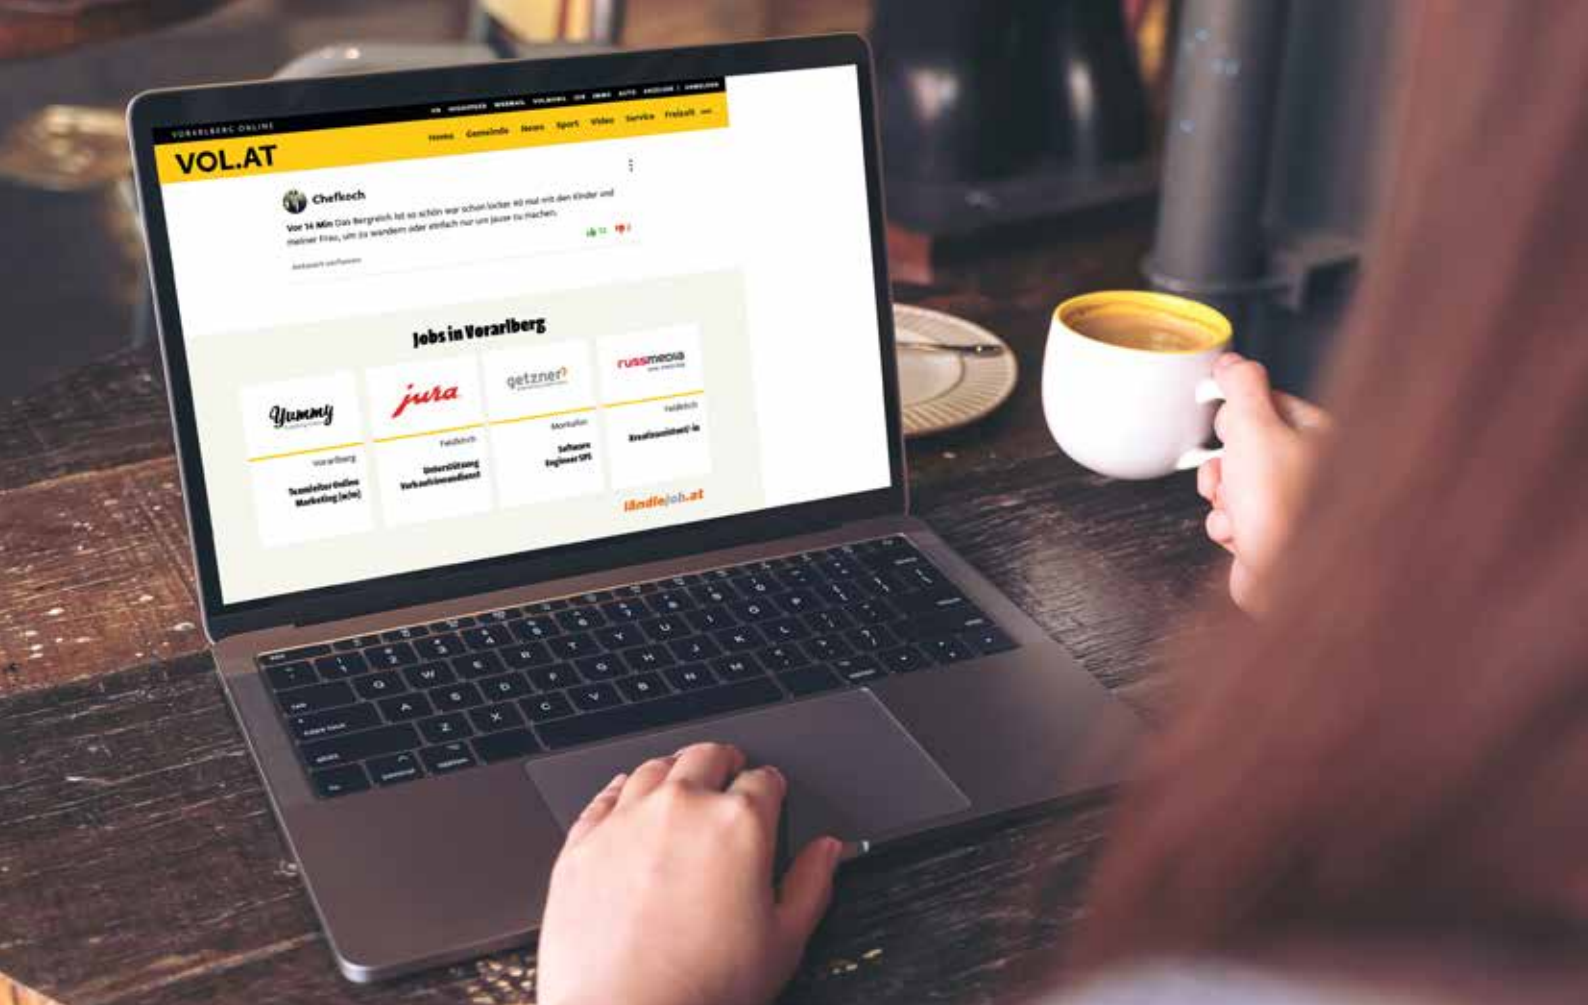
VORARLBERG ONLINE

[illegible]

Home Gemeinde News Sport Video Service Freizeit

VOL.AT

Chefkoch

Vor 16 Min Das Bergreich ist so schön war schon locker 40 mal mit den Kinder und meiner Frau, um zu wandern oder einfach nur um Jause zu machen.

Antwort verfassen

Jobs in Vorarlberg

Yummy

Vorarlberg

Teamleiter Online Marketing (m/w)

jura

Feldkirch

Unterstützung Verkaufsinnendienst

getzner

Montafon

Software Engineer SPS

russmedia

Feldkirch

Kreativassistent/-in

ländlejob.at